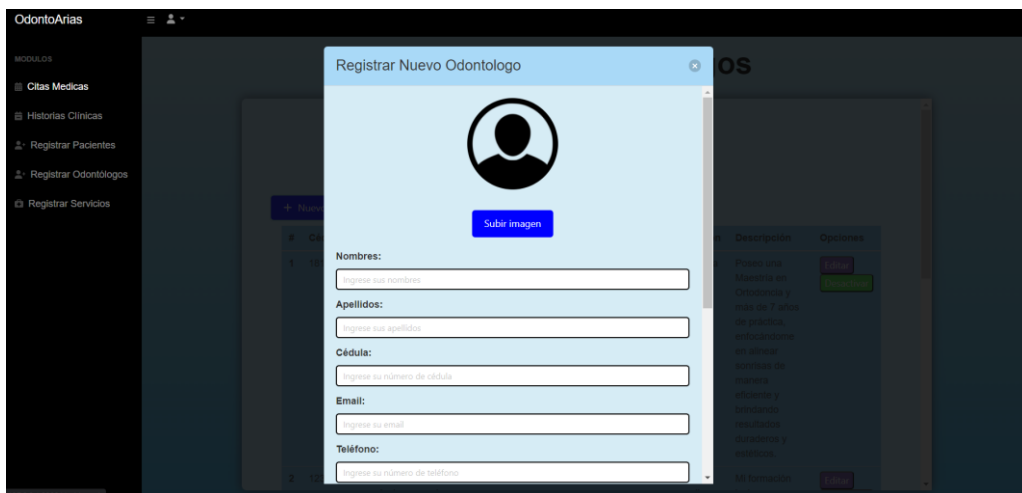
OdontoArias

MODULOS

Citas Medicas

Historias Clinicas

Registrar Pacientes

Registrar Odontólogos

Registrar Servicios

os

+ Nuev

# Cé

1 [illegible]

2 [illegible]

Descripción

Opciones

Posee una Maestría en Ortodoncia y más de 7 años de práctica, enfocándose en alinear sonrisas de manera eficiente y brindando resultados duraderos y estéticos.

Editar

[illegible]

Mi formación

Editar

Registrar Nuevo Odontologo

Subir imagen

Nombres:

Ingrese sus nombres

Apellidos:

Ingrese sus apellidos

Cédula:

Ingrese su número de cédula

Email:

Ingrese su email

Teléfono:

Ingrese su número de teléfono